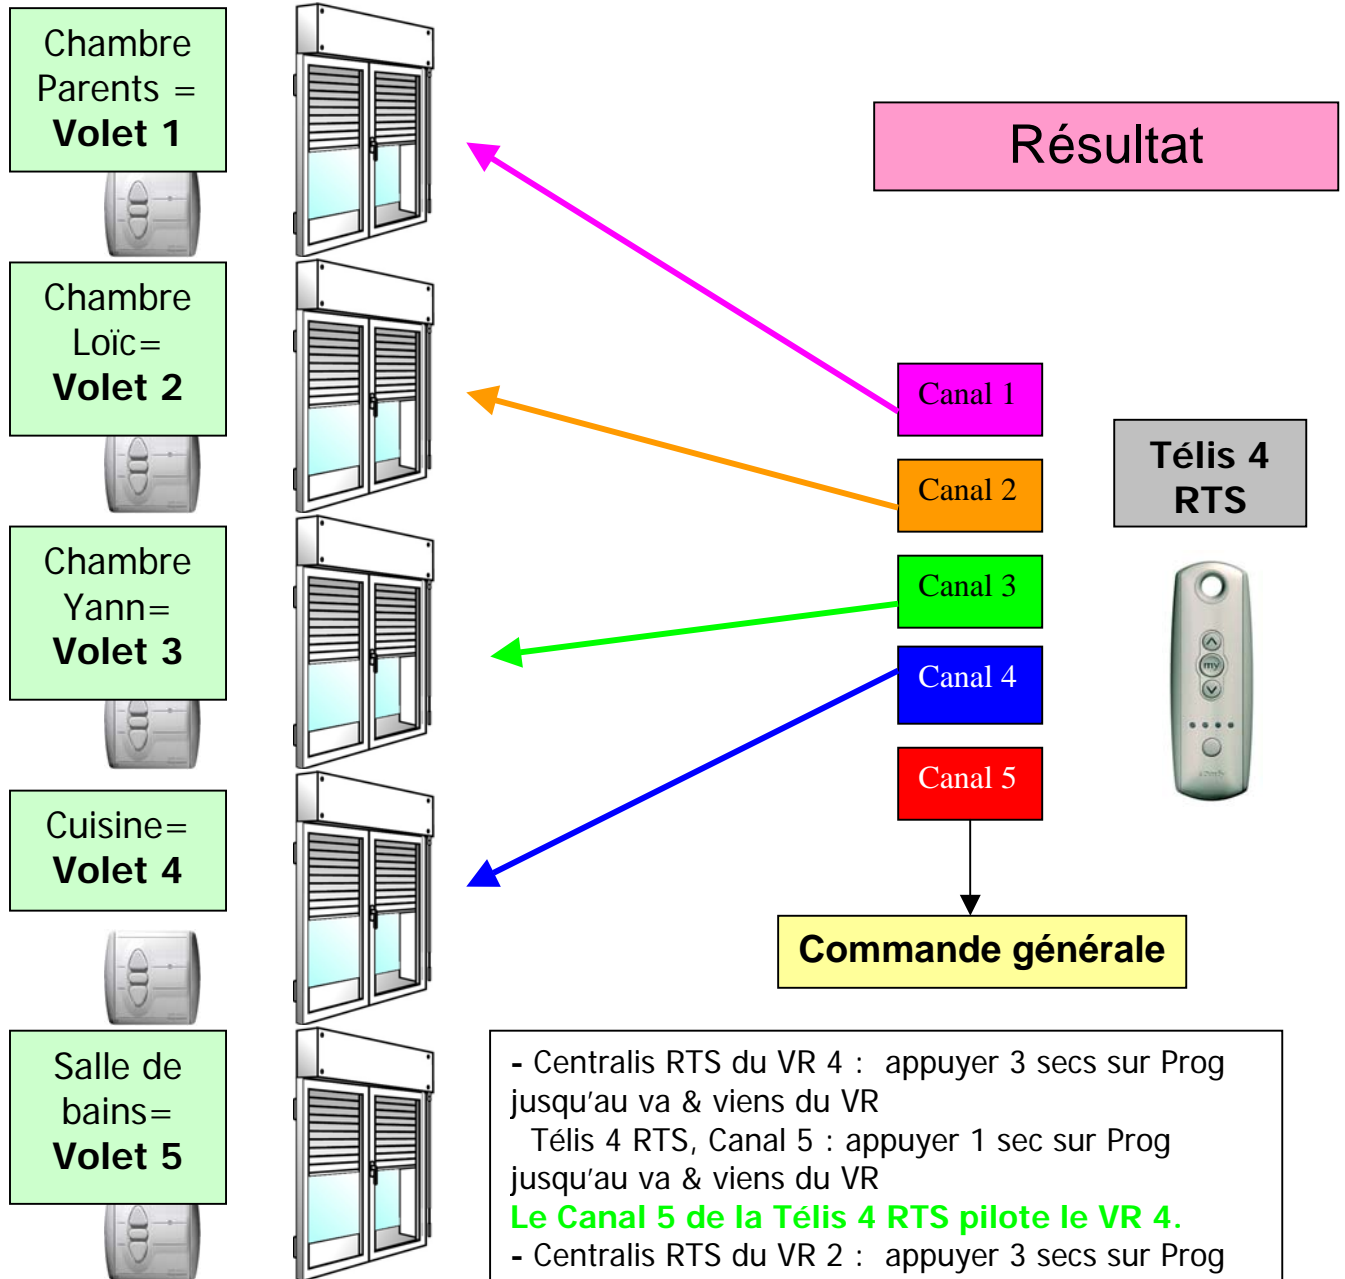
Chambre Parents = **Volet 1**

Chambre Loïc= **Volet 2**

Chambre Yann= **Volet 3**

Cuisine= **Volet 4**

Salle de bains= **Volet 5**

Résultat

Canal 1

Canal 2

Canal 3

Canal 4

Canal 5

Télis 4 RTS

my

Commande générale

- Centralis RTS du VR 4 : appuyer 3 secs sur Prog jusqu'au va & viens du VR
Télis 4 RTS, Canal 5 : appuyer 1 sec sur Prog jusqu'au va & viens du VR
**Le Canal 5 de la Télis 4 RTS pilote le VR 4.**
- Centralis RTS du VR 2 : appuyer 3 secs sur Prog